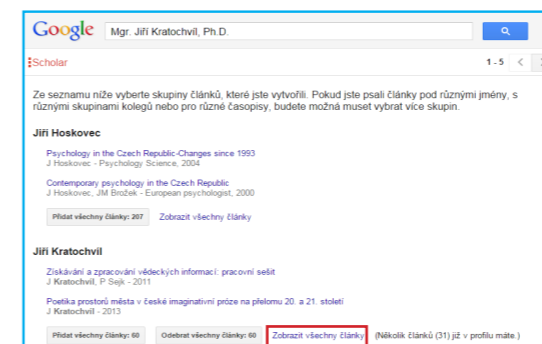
Google Mgr. Jiří Kratochvil, Ph.D.

Scholar

1 - 5

Ze seznamu níže vyberte skupiny článků, které jste vytvořili. Pokud jste psali články pod různými jmény, s různými skupinami kolegů nebo pro různé časopisy, budete možná muset vybrat více skupin.

Jiří Hoskovec

Psychology in the Czech Republic-Changes since 1993
J Hoskovec - Psychology Science, 2004

Contemporary psychology in the Czech Republic
J Hoskovec, JM Brožek - European psychologist, 2000

Přidat všechny články: 207 Zobrazit všechny články

Jiří Kratochvil

Získávání a zpracování vědeckých informací: pracovní sešit
J Kratochvil, P Sejk - 2011

Poetika prostorů města v české imaginativní próze na přelomu 20. a 21. století
J Kratochvil - 2013

Přidat všechny články: 60 Odebrat všechny články: 60 Zobrazit všechny články (Několik článků (31) již v profilu máte.)